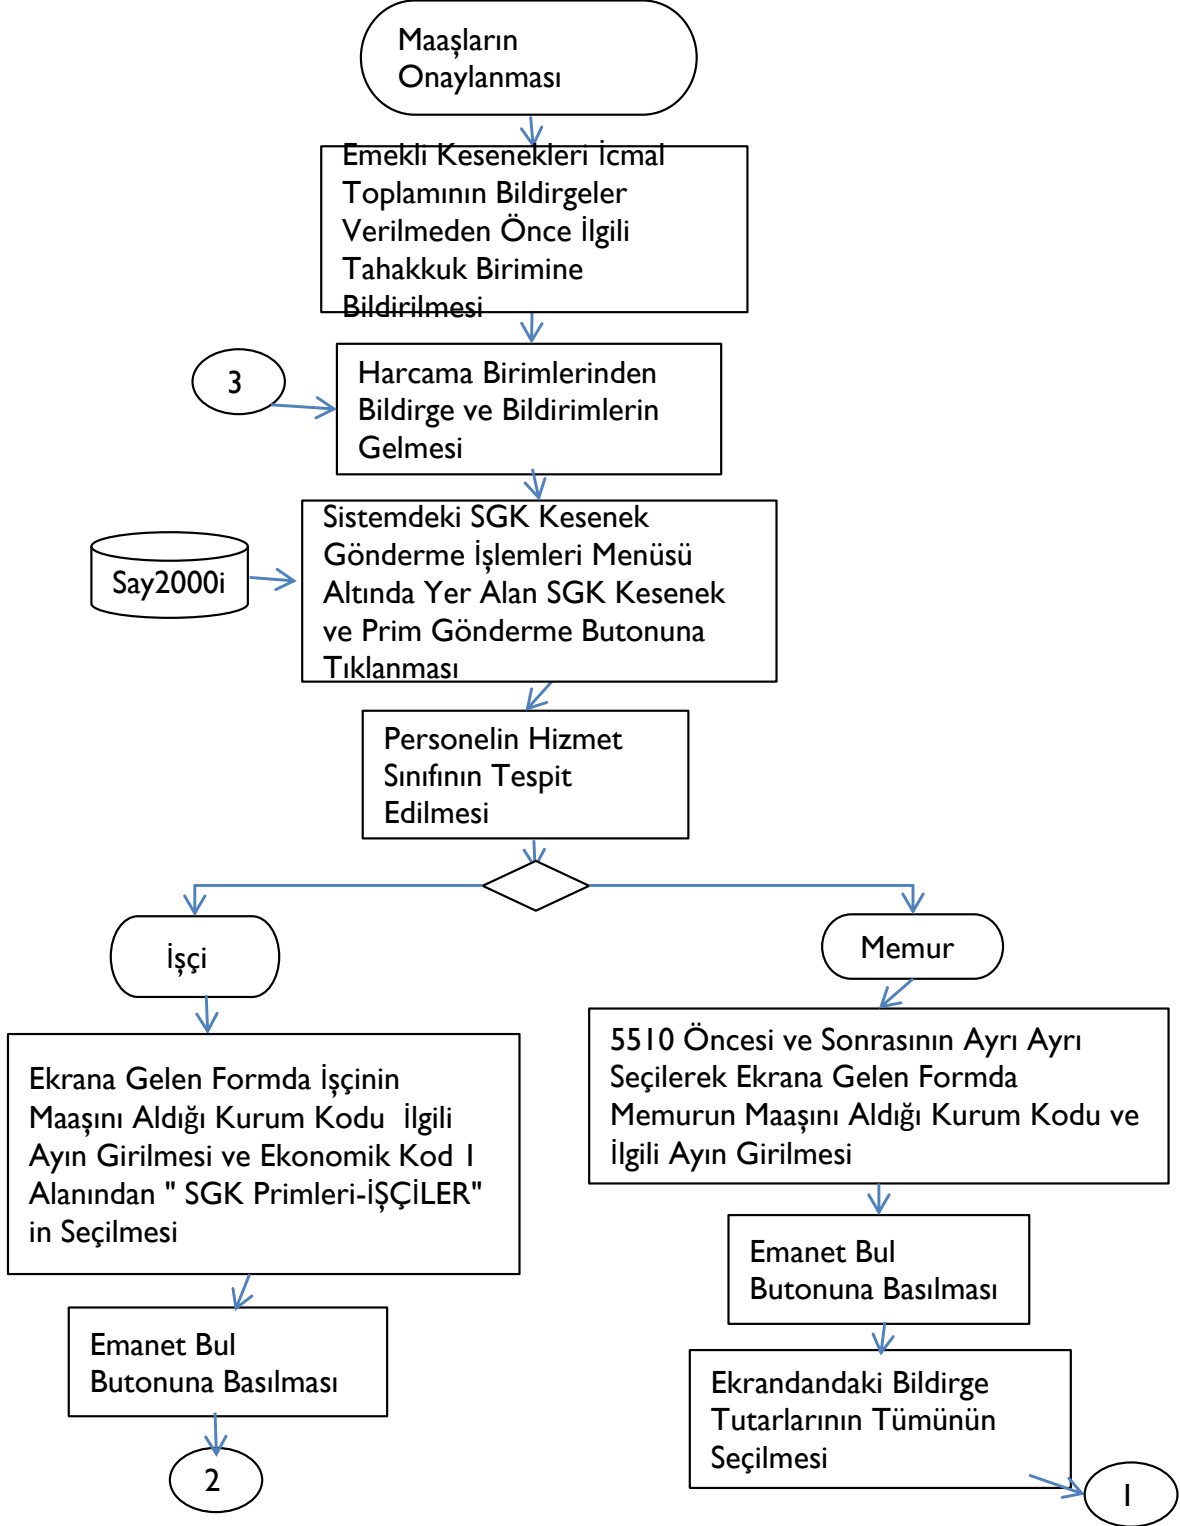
Maaşların Onaylanması

Emekli Kesenekleri İcmal Toplamının Bildirgeler Verilmeden Önce İlgili Tahakkuk Birimine Bildirilmesi

3

Harcama Birimlerinden Bildirge ve Bildirimlerin Gelmesi

Say2000i

Sistemdeki SGK Kesenek Gönderme İşlemleri Menüsü Altında Yer Alan SGK Kesenek ve Prim Gönderme Butonuna Tıklanması

Personelin Hizmet Sınıfının Tespit Edilmesi

İşçi

Memur

Ekrana Gelen Formda İşçinin Maaşını Aldığı Kurum Kodu İlgili Ayın Girilmesi ve Ekonomik Kod I Alanından " SGK Primleri-İŞÇİLER" in Seçilmesi

5510 Öncesi ve Sonrasının Ayrı Ayrı Seçilerek Ekrana Gelen Formda Memurun Maaşını Aldığı Kurum Kodu ve İlgili Ayın Girilmesi

Emanet Bul Butonuna Basılması

Emanet Bul Butonuna Basılması

2

Ekrandandaki Bildirge Tutarlarının Tümünün Seçilmesi

1